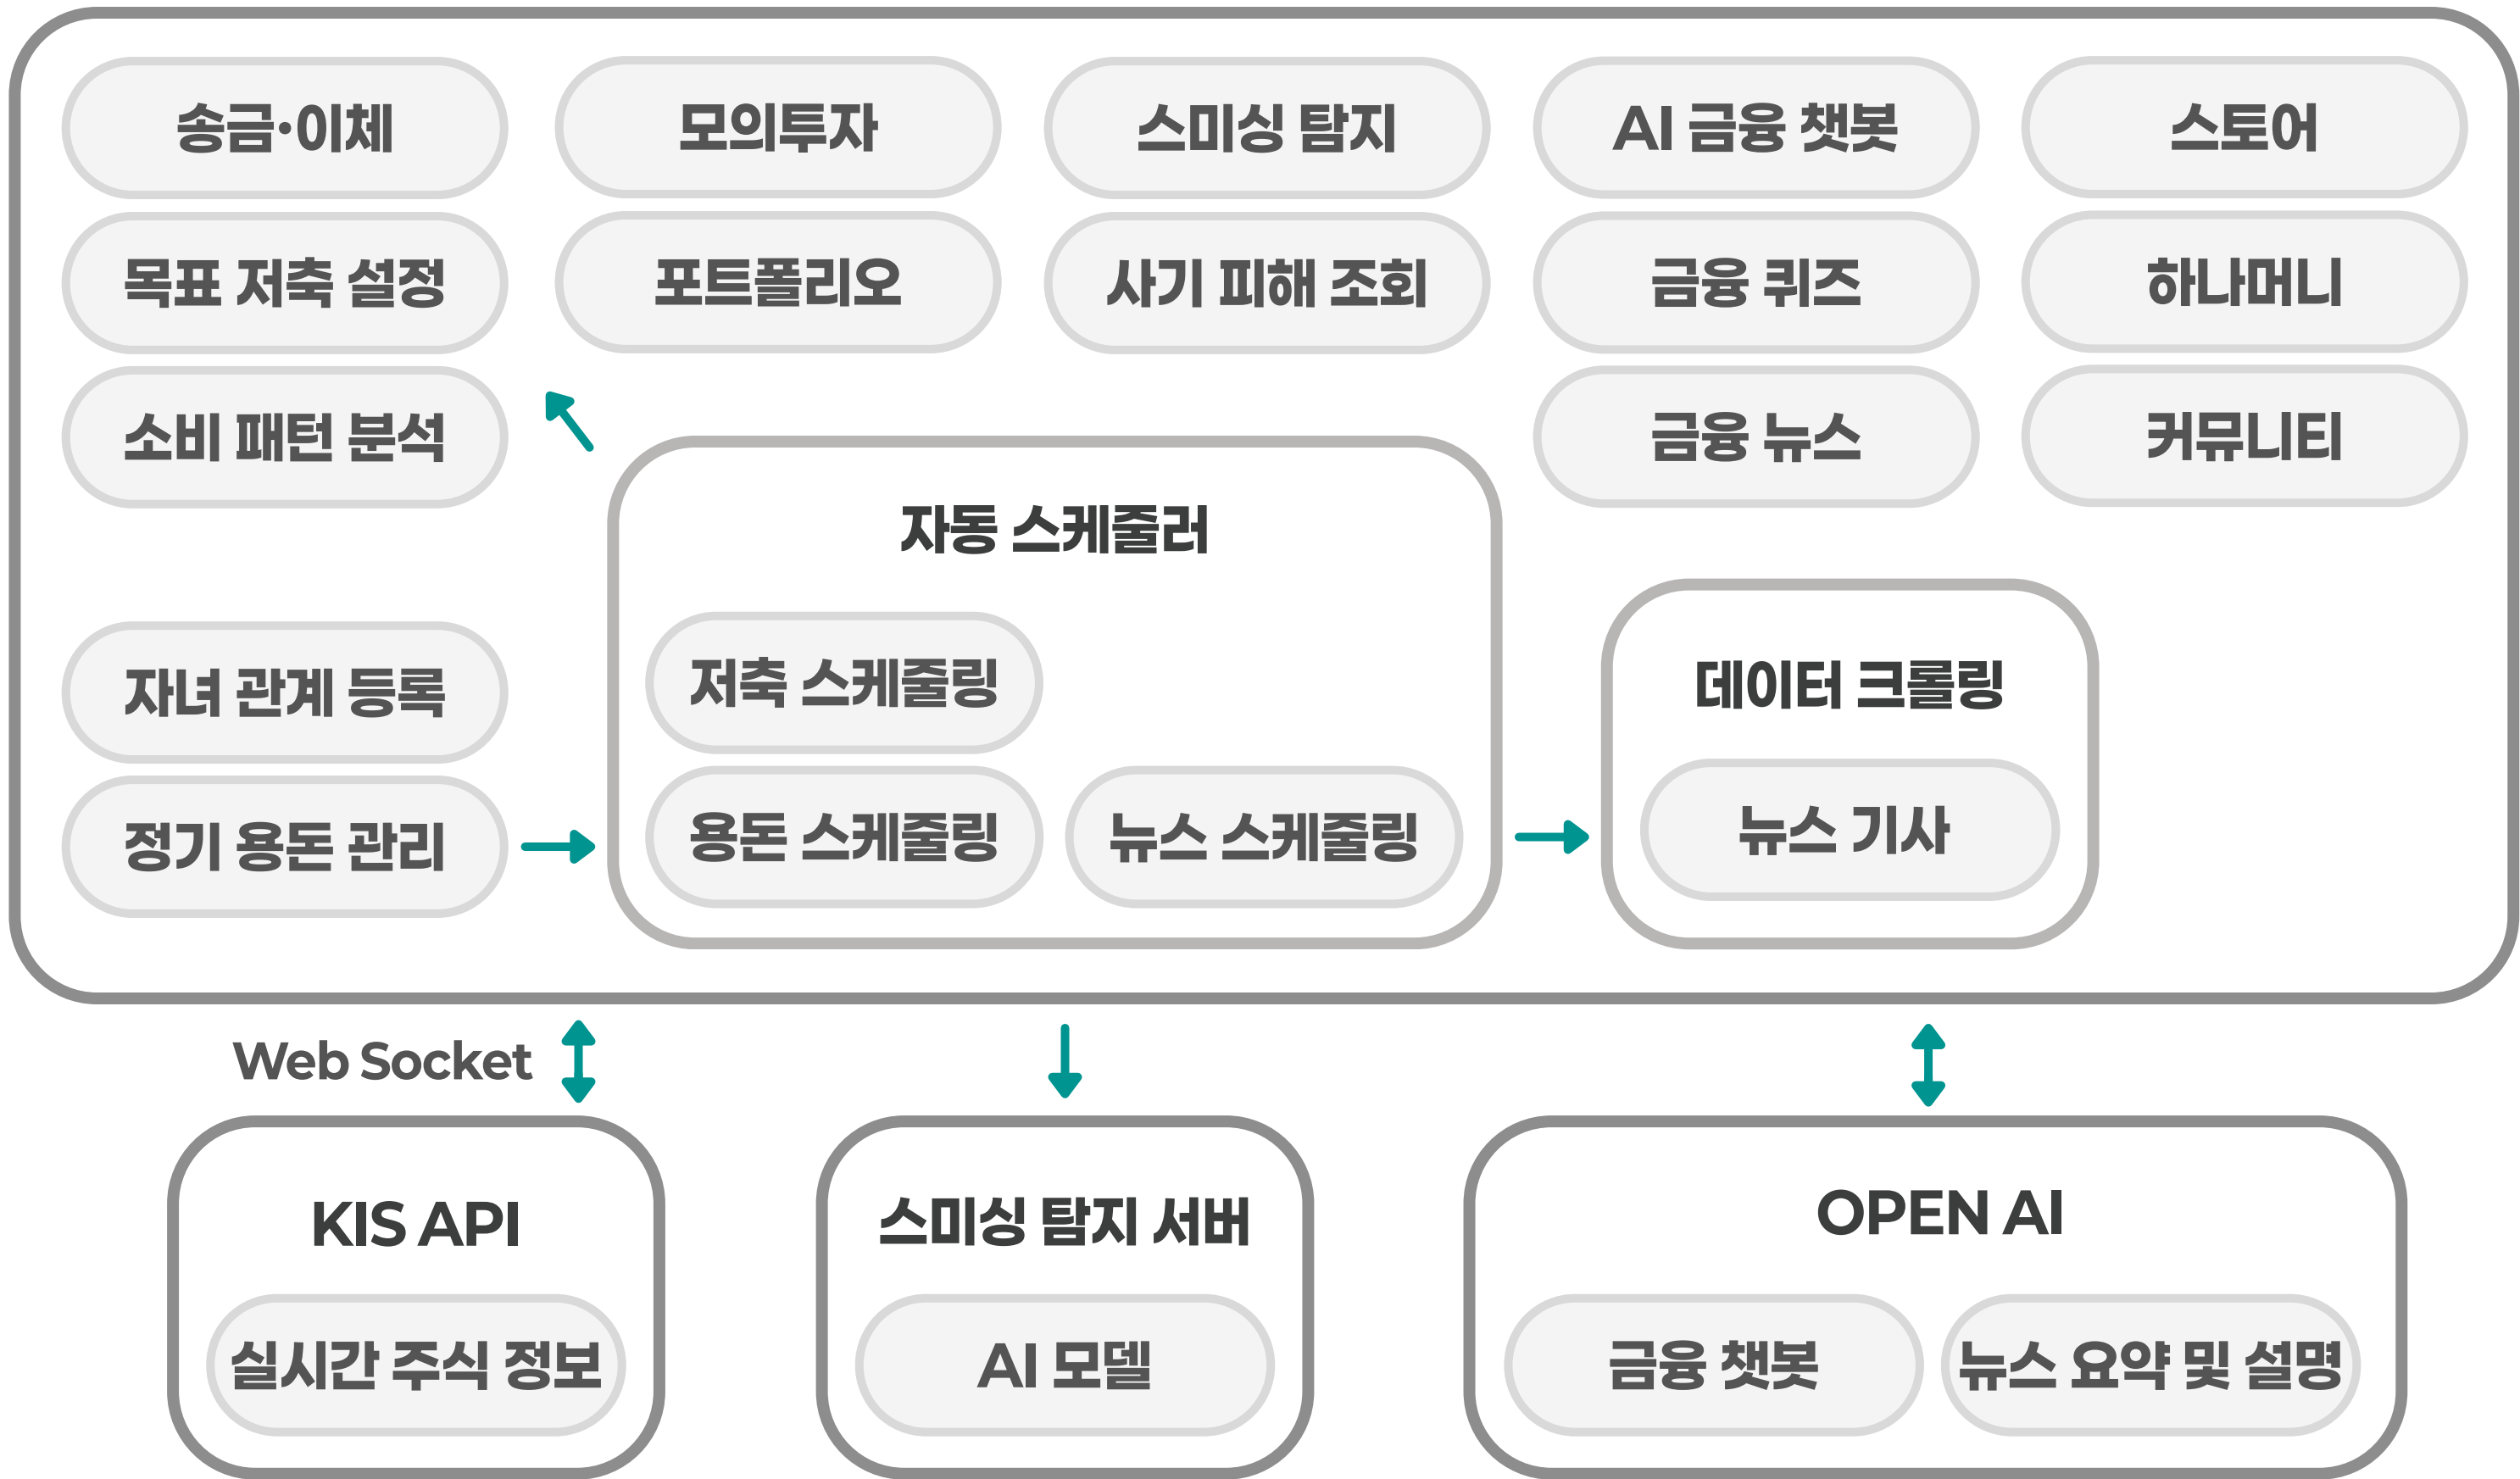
송금·이체

모의투자

스미싱 탐지

AI 금융 챗봇

스토어

목표 저축 설정

포트폴리오

사기 피해 조회

금융 퀴즈

하나머니

소비 패턴 분석

금융 뉴스

커뮤니티

자동 스케줄러

저축 스케줄링

용돈 스케줄링

뉴스 스케줄링

자녀 관계 등록

정기 용돈 관리

데이터 크롤링

뉴스 기사

Web Socket

KIS API

실시간 주식 정보

스미싱 탐지 서버

AI 모델

OPEN AI

금융 챗봇

뉴스 요약 및 설명